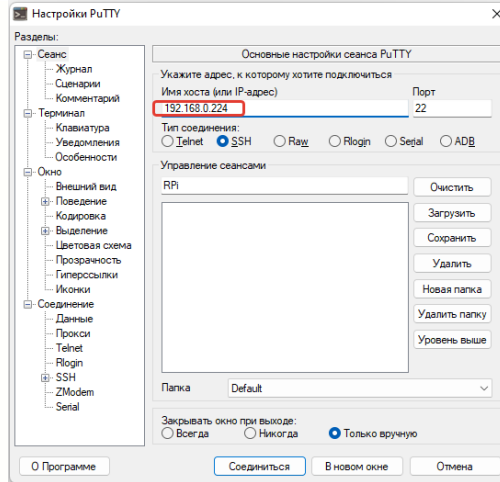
Настройки PuTTY

Разделы:

Сеанс
Журнал
Сценарии
Комментарий
Терминал
Клавиатура
Уведомления
Особенности
Окно
Внешний вид
Поведение
Кодировка
Выделение
Цветовая схема
Прозрачность
Гиперссылки
Иконки
Соединение
Данные
Прокси
Telnet
Rlogin
SSH
ZModem
Serial

Основные настройки сеанса PuTTY

Укажите адрес, к которому хотите подключиться

Имя хоста (или IP-адрес)
192.168.0.224

Порт
22

Тип соединения:
Telnet
SSH
Raw
Rlogin
Serial
ADB

Управление сеансами

RPi

Очистить
Загрузить
Сохранить
Удалить
Новая папка
Удалить папку
Уровень выше

Папка
Default

Закрывать окно при выходе:
Всегда
Никогда
Только вручную

О Программе
Соединиться
В новом окне
Отмена